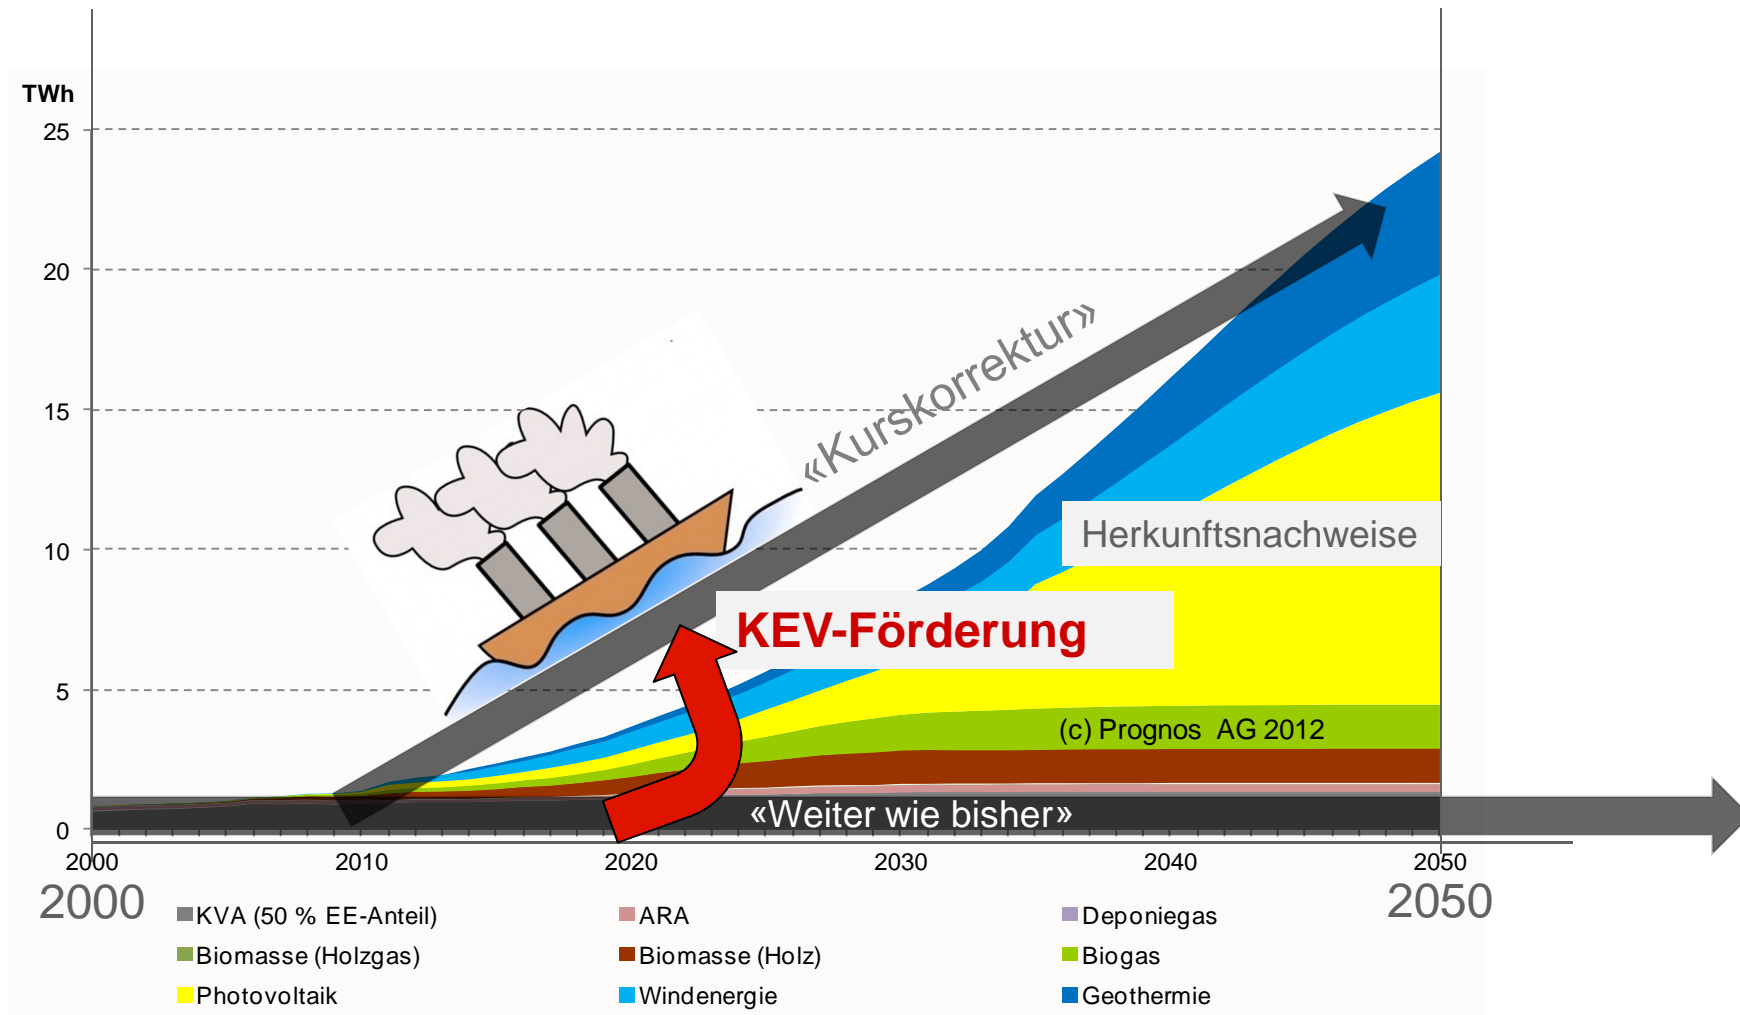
TWh
25
20
15
10
5
0
«Kurskorrektur»
Herkunftsnachweise
KEV-Förderung
(c) Prognos AG 2012
«Weiter wie bisher»
2000
2010
2020
2030
2040
2050
2000
2050
KVA (50 % EE-Anteil)
ARA
Deponiegas
Biomasse (Holzgas)
Biomasse (Holz)
Biogas
Photovoltaik
Windenergie
Geothermie